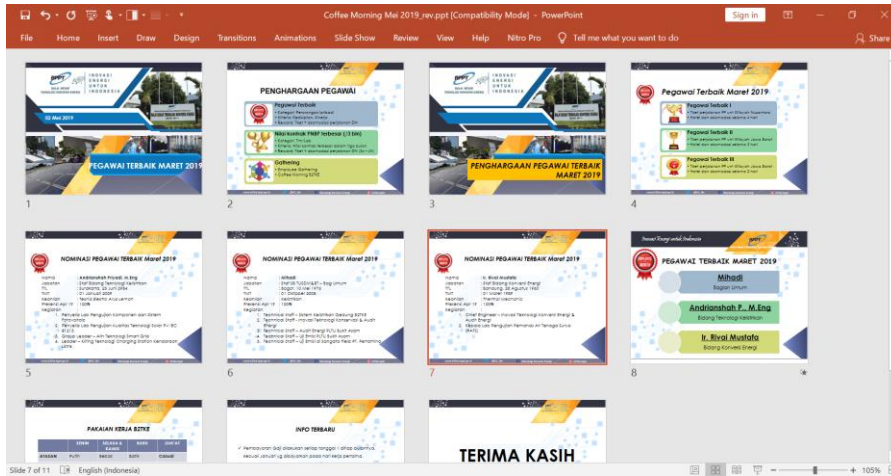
Coffee Morning Mei 2019_rev.ppt [Compatibility Mode] - PowerPoint

Sign in

File Home Insert Draw Design Transitions Animations Slide Show Review View Help Nitro Pro Tell me what you want to do Share

INOVASI ENERGI UNTUK INDONESIA

02 Mei 2019

PEGAWAI TERBAIK MARET 2019

1

PENGHARGAAN PEGAWAI

Pegawai Terbaik

Nilai kontrak PNBP terbesar (3 bln)

Gathering

2

PENGHARGAAN PEGAWAI TERBAIK MARET 2019

3

Pegawai Terbaik Maret 2019

Pegawai Terbaik I

Pegawai Terbaik II

Pegawai Terbaik III

4

NOMINASI PEGAWAI TERBAIK Maret 2019

Andrianshah Prasdi, M.Eng

5

NOMINASI PEGAWAI TERBAIK Maret 2019

Mihadi

6

NOMINASI PEGAWAI TERBAIK Maret 2019

Ir. Rivai Mustafa

7

PEGAWAI TERBAIK MARET 2019

Mihadi

Bagian Umum

Andrianshah P., M.Eng

Bidang Teknologi Kelistrikan

Ir. Rivai Mustafa

Bidang Konversi Energi

8

PAKAIAN KERJA B2TKE

INFO TERBARU

TERIMA KASIH

Slide 7 of 11 English (Indonesia) 105%